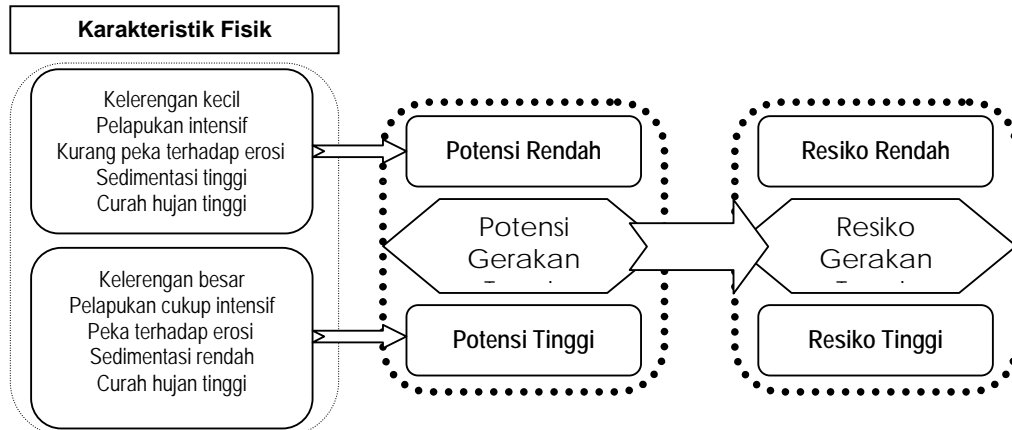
Karakteristik Fisik

Kelerengan kecil
Pelapukan intensif
Kurang peka terhadap erosi
Sedimentasi tinggi
Curah hujan tinggi

Kelerengan besar
Pelapukan cukup intensif
Peka terhadap erosi
Sedimentasi rendah
Curah hujan tinggi

Potensi Rendah

Potensi Gerakan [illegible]

Potensi Tinggi

Resiko Rendah

Resiko Gerakan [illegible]

Resiko Tinggi